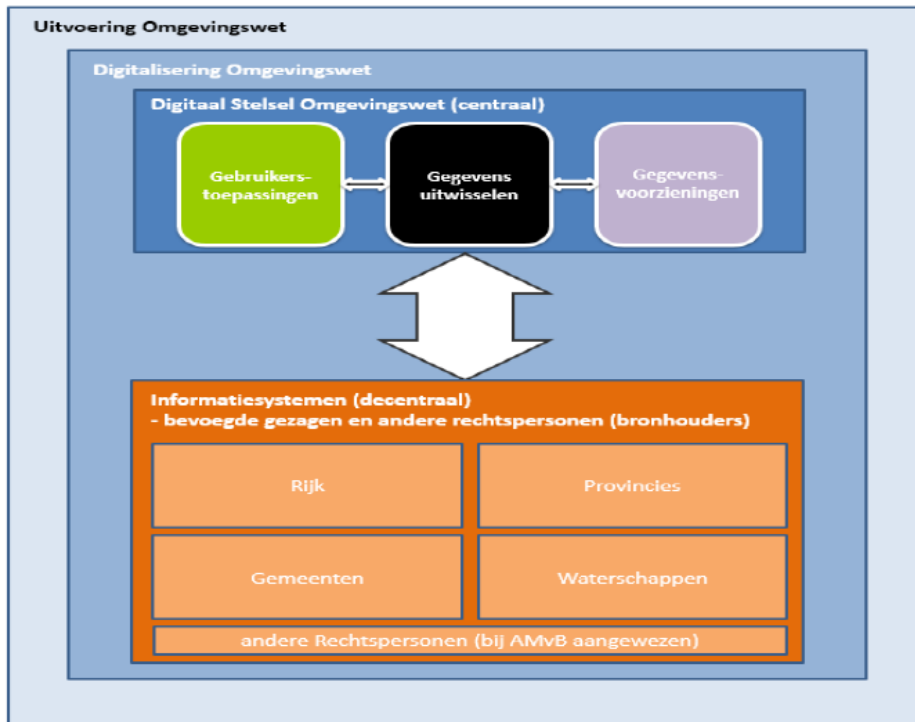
Uitvoering Omgevingswet

Digitalisering Omgevingswet

Digitaal Stelsel Omgevingswet (centraal)

Gebruikers-toepassingen

Gegevens uitwisselen

Gegevens-voorzieningen

Informatiesystemen (decentraal)
- bevoegde gezagen en andere rechtspersonen (bronhouders)

Rijk

Provincies

Gemeenten

Waterschappen

andere Rechtspersonen (bij AMvB aangewezen)